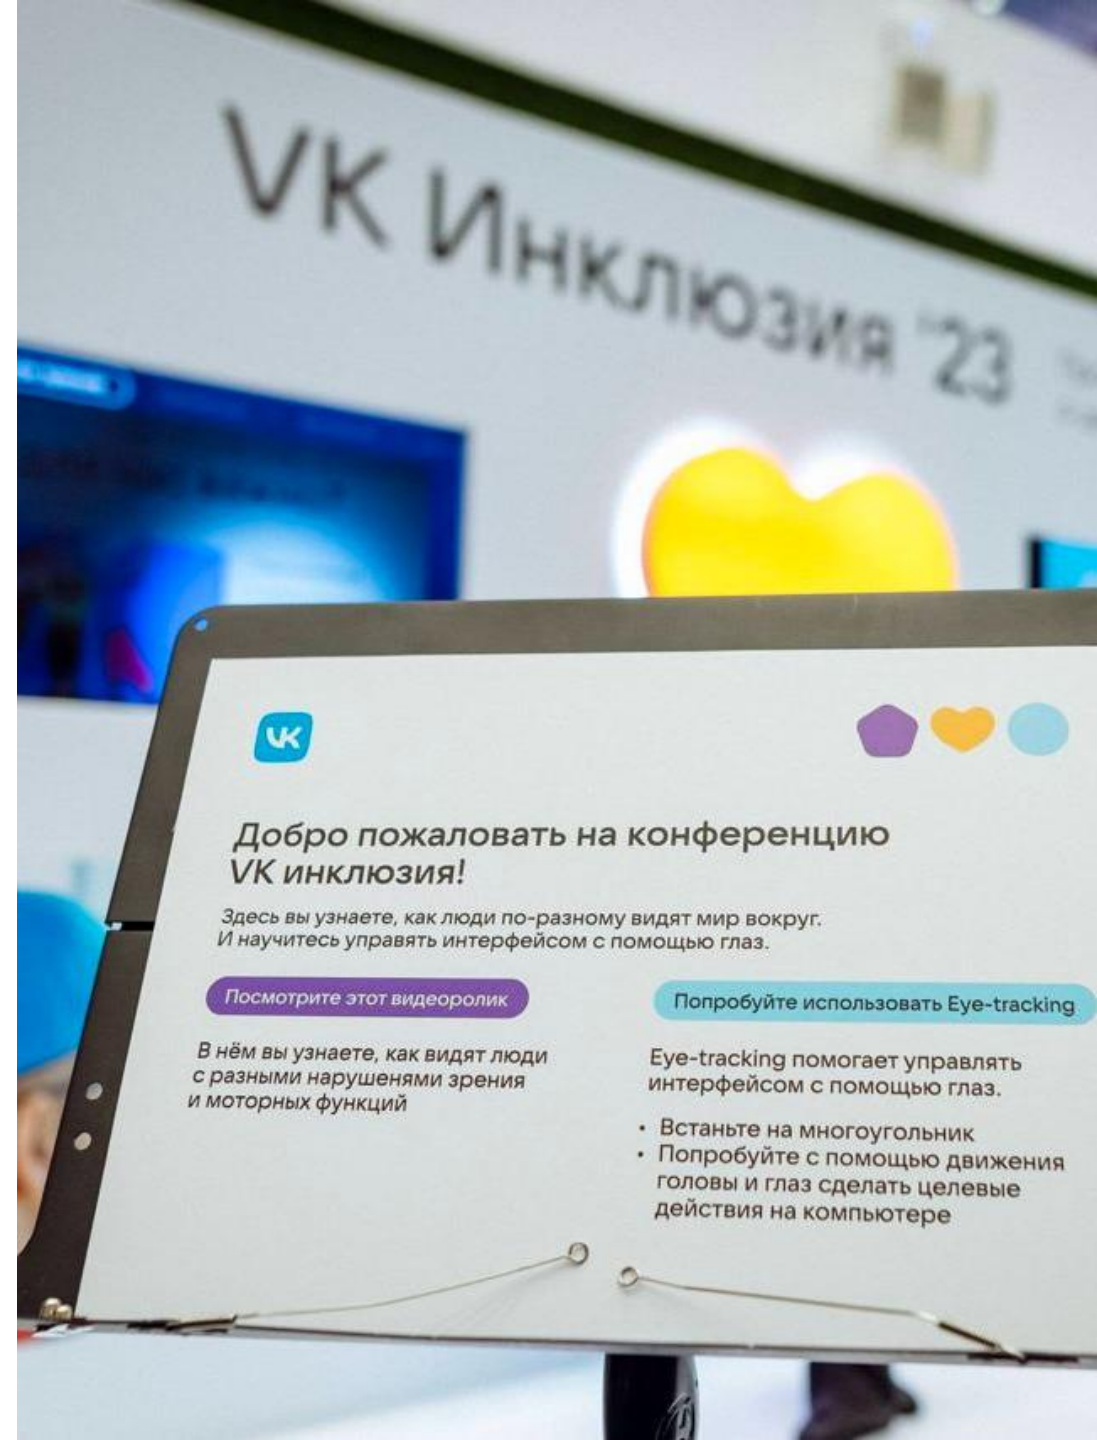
VK Инклюзия '23

VK

Добро пожаловать на конференцию VK инклюзия!

Здесь вы узнаете, как люди по-разному видят мир вокруг. И научитесь управлять интерфейсом с помощью глаз.

Посмотрите этот видеоролик

В нём вы узнаете, как видят люди с разными нарушенями зрения и моторных функций

Попробуйте использовать Eye-tracking

Eye-tracking помогает управлять интерфейсом с помощью глаз.

• Встаньте на многоугольник
• Попробуйте с помощью движения головы и глаз сделать целевые действия на компьютере